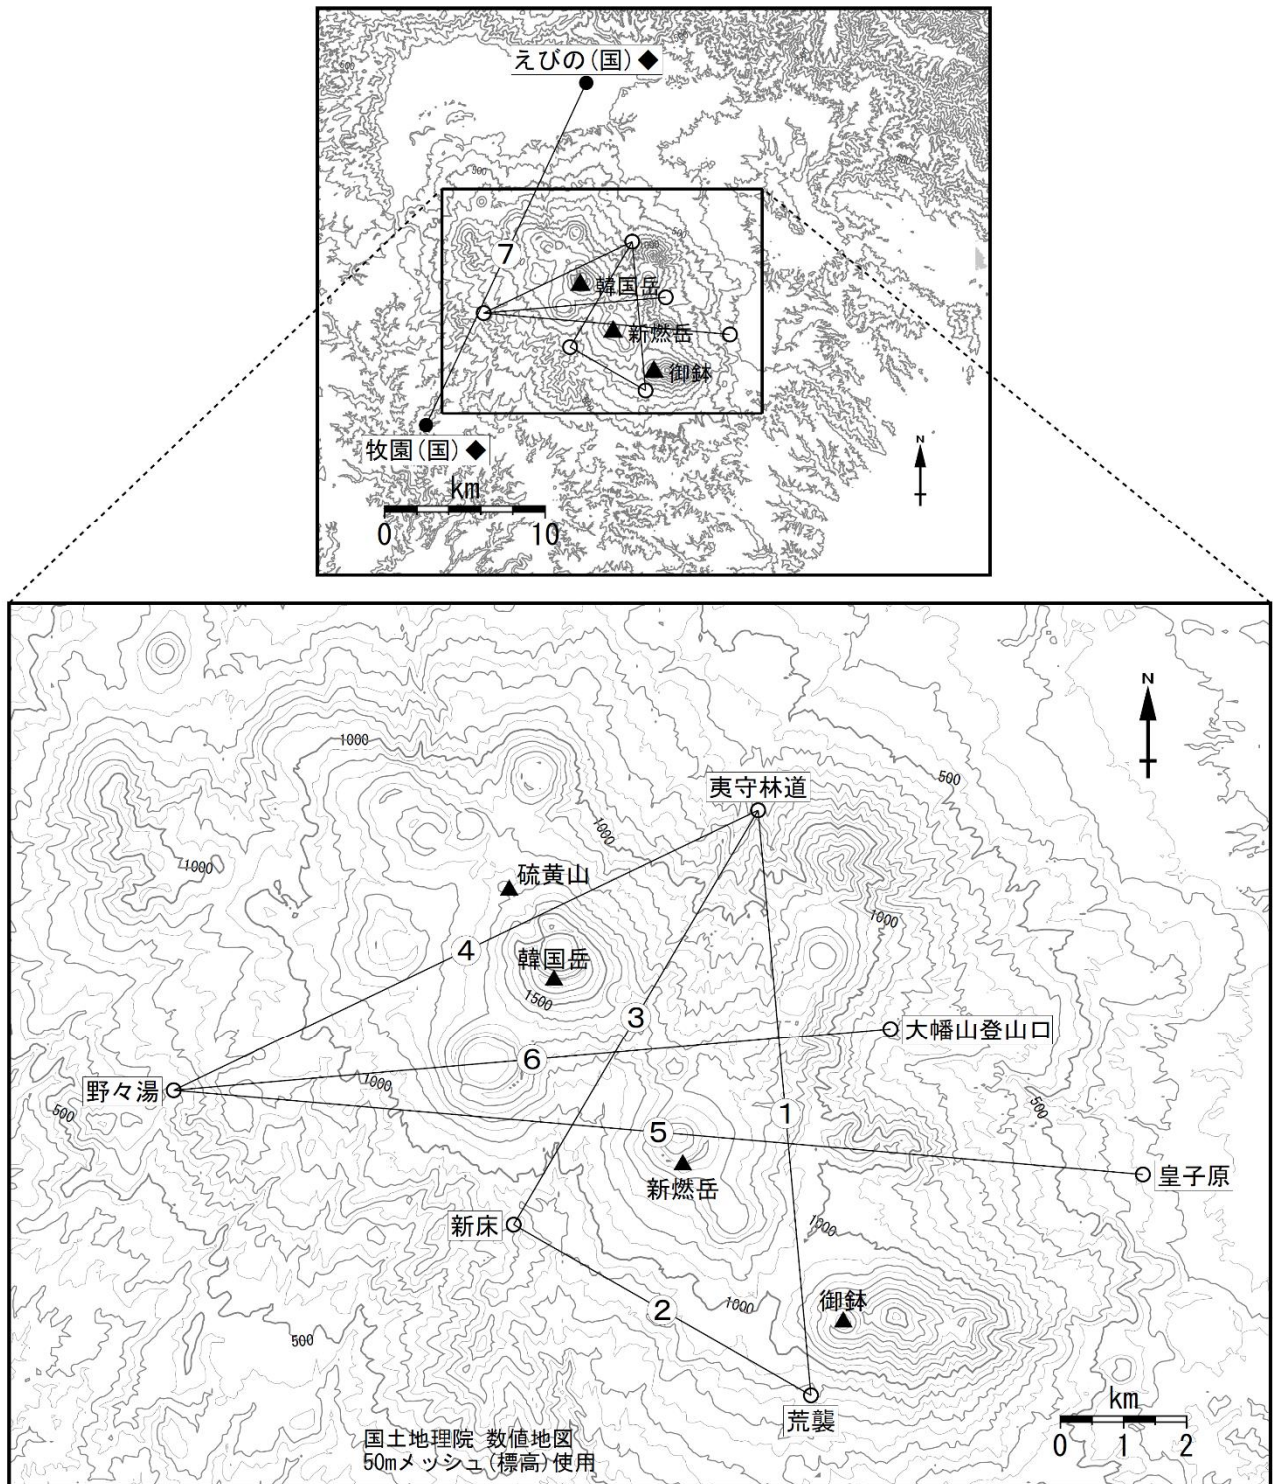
えびの(国)◆
1000
500
500
7
韓国岳
新燃岳
御鉢
牧園(国)◆
N
km
0
10

N
1000
夷守林道
500
1000
1000
硫黄山
1000
4
韓国岳
1500
3
大幡山登山口
6
野々湯
1000
500
1
500
5
皇子原
新燃岳
1000
新床
2
1000
御鉢
500
荒襲
km
0
1
2
国土地理院 数値地図
50mメッシュ(標高)使用